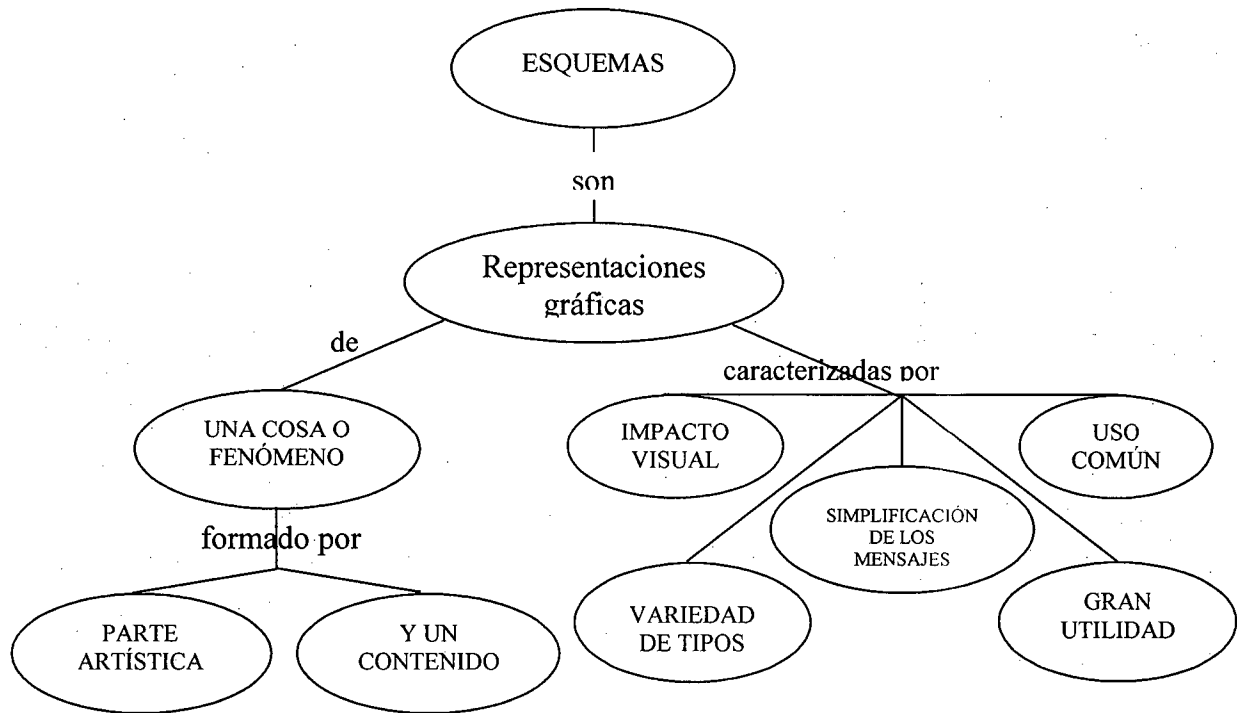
ESQUEMAS

son

Representaciones gráficas

de

caracterizadas por

UNA COSA O FENÓMENO

IMPACTO VISUAL

USO COMÚN

formado por

SIMPLIFICACIÓN DE LOS MENSAJES

PARTE ARTÍSTICA

Y UN CONTENIDO

VARIEDAD DE TIPOS

GRAN UTILIDAD